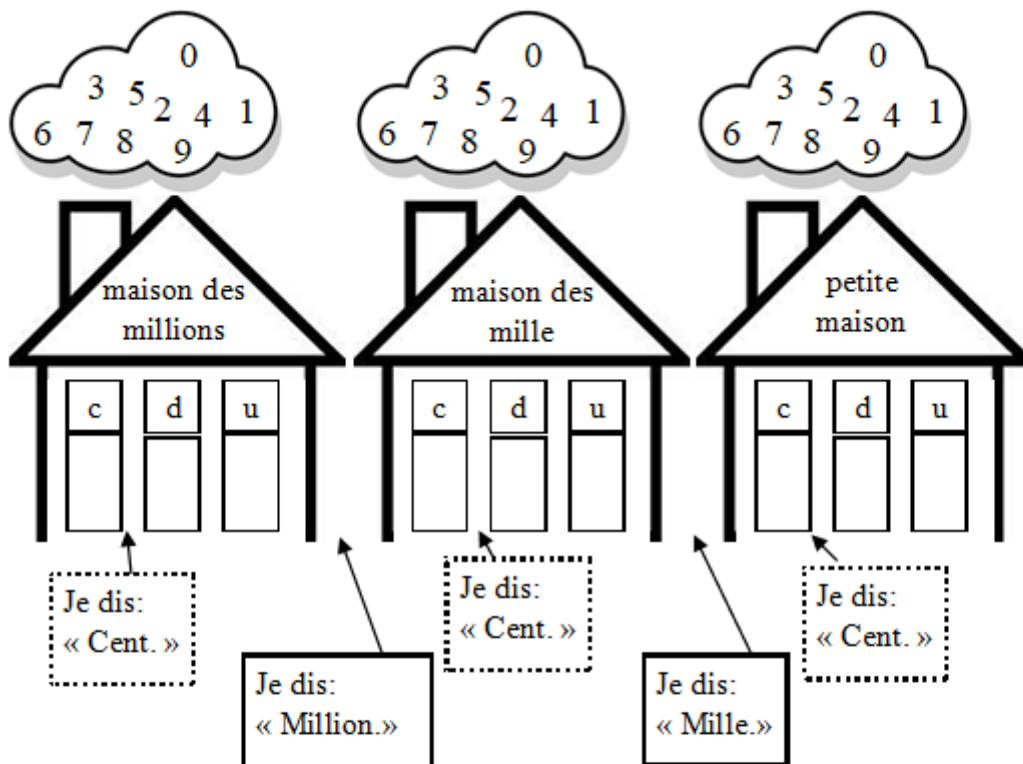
0
3 5 2 4 1
6 7 8 9

0
3 5 2 4 1
6 7 8 9

0
3 5 2 4 1
6 7 8 9

maison des millions

c d u

maison des mille

c d u

petite maison

c d u

Je dis: « Cent. »

Je dis: « Million.»

Je dis: « Cent. »

Je dis: « Mille.»

Je dis: « Cent. »